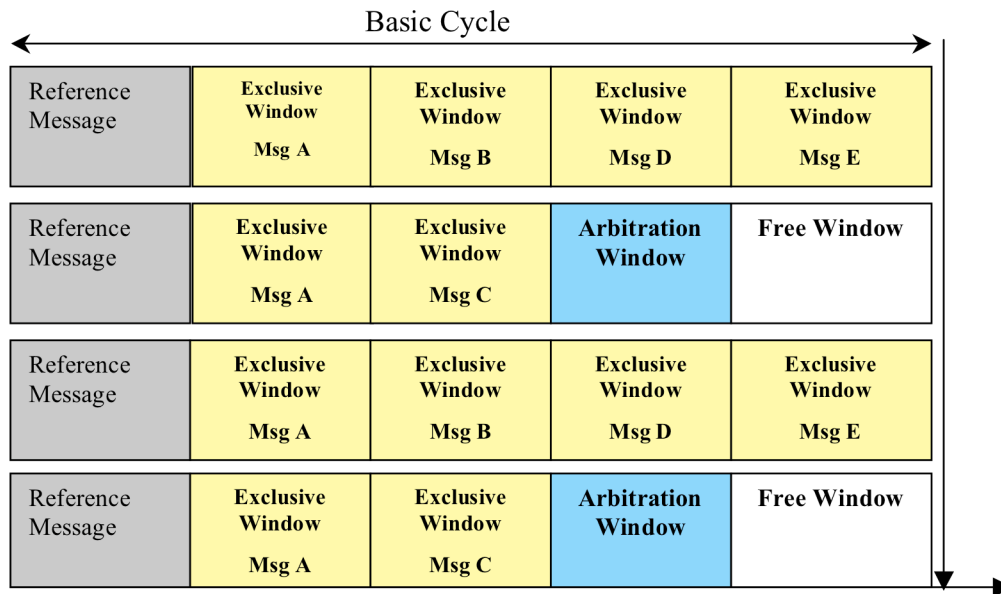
Basic Cycle

| Reference Message | Exclusive Window Msg A | Exclusive Window Msg B | Exclusive Window Msg D | Exclusive Window Msg E |
|---|---|---|---|---|
| Reference Message | Exclusive Window Msg A | Exclusive Window Msg C | Arbitration Window | Free Window |
| Reference Message | Exclusive Window Msg A | Exclusive Window Msg B | Exclusive Window Msg D | Exclusive Window Msg E |
| Reference Message | Exclusive Window Msg A | Exclusive Window Msg C | Arbitration Window | Free Window |